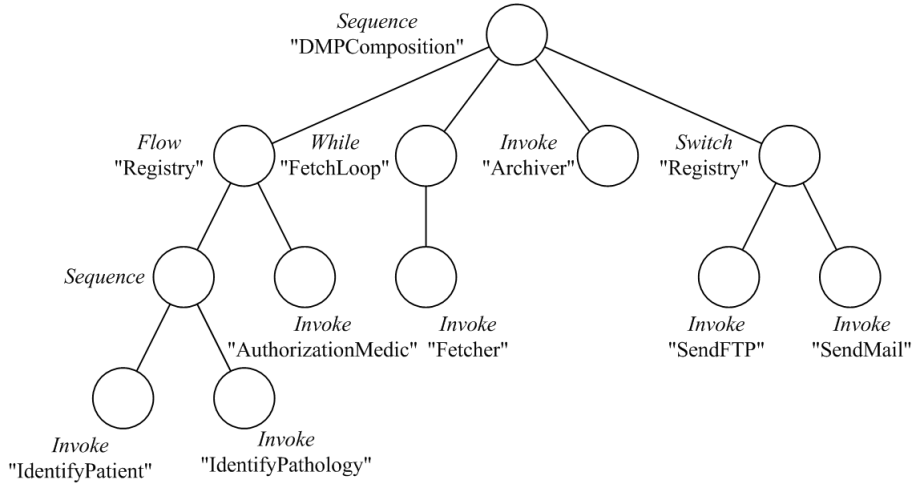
*Sequence*
"DMPComposition"

*Flow*
"Registry"

*While*
"FetchLoop"

*Invoke*
"Archiver"

*Switch*
"Registry"

*Sequence*

*Invoke*
"AuthorizationMedic"

*Invoke*
"Fetcher"

*Invoke*
"SendFTP"

*Invoke*
"SendMail"

*Invoke*
"IdentifyPatient"

*Invoke*
"IdentifyPathology"